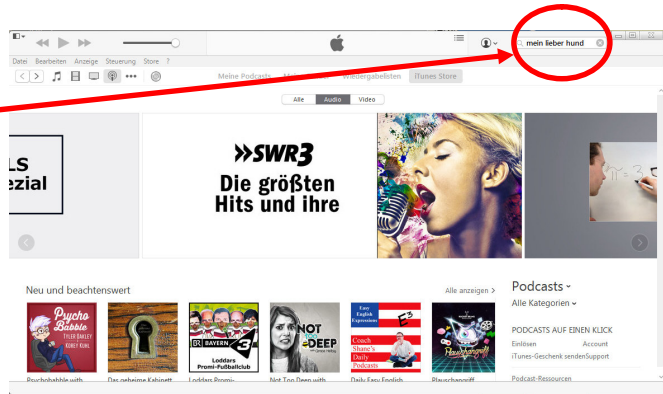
Datei Bearbeiten Anzeige Steuerung Store ?

mein lieber hund

Meine Podcasts Wiedergabelisten iTunes Store

Alle Audio Video

LS
ezial

»SWR3
Die größten
Hits und ihre

Neu und beachtenswert

Alle anzeigen >

Psycho Babble
TYLER OAKLEY
KORey KUHL

BAYERN 3
Loddars Promi-Fußballclub

NOT TOO DEEP

Easy English Expressions
Coach Shane's Daily Podcasts

Plauschangriff

Psychobabble with
Das geheime Kabinett
Loddars Promi-
Not Too Deep with
Daily Easy English
Plauschangriff

Podcasts
Alle Kategorien

PODCASTS AUF EINEN KLICK
Einlösen
Account
iTunes-Geschenk senden
Support

Podcast-Ressourcen